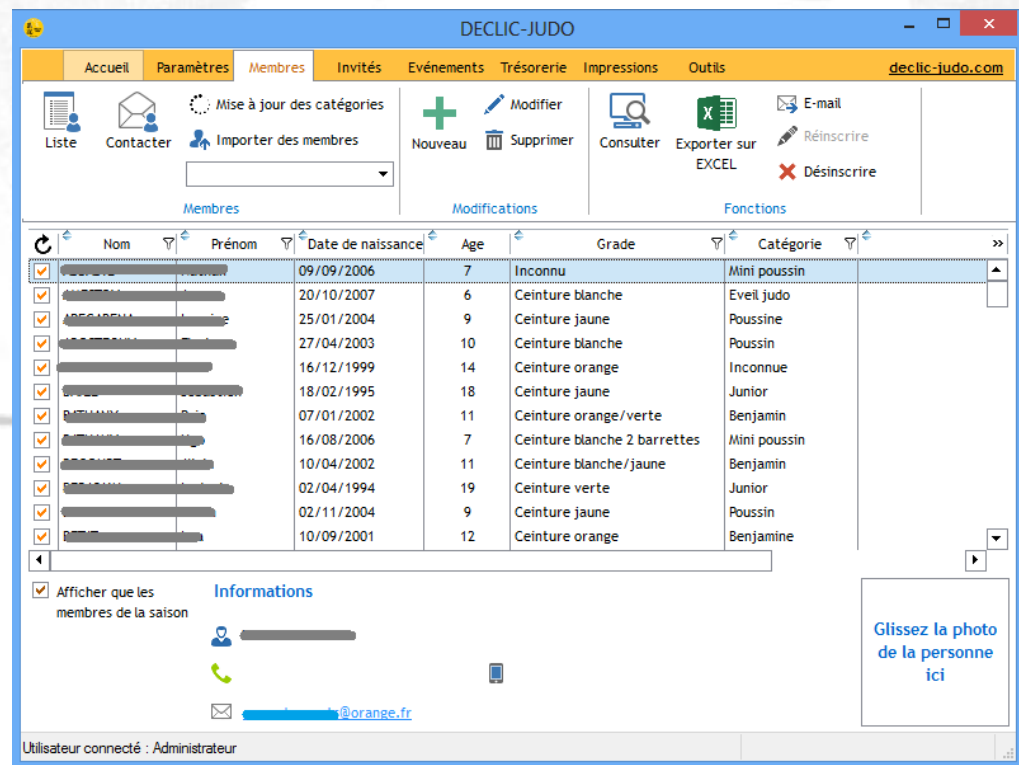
DECLIC-JUDO

Accueil | Paramètres | Membres | Invités | Evénements | Trésorerie | Impressions | Outils | declic-judo.com

Liste
Contacter
Mise à jour des catégories
Importer des membres
Membres

Nouveau
Modifier
Supprimer
Modifications

Consulter
Exporter sur EXCEL
E-mail
Réinscrire
Désinscrire
Fonctions

| Nom | Prénom | Date de naissance | Age | Grade | Catégorie |
|---|---|---|---|---|---|
| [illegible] | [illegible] | 09/09/2006 | 7 | Inconnu | Mini poussin |
| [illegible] | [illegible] | 20/10/2007 | 6 | Ceinture blanche | Eveil judo |
| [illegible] | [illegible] | 25/01/2004 | 9 | Ceinture jaune | Poussine |
| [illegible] | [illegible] | 27/04/2003 | 10 | Ceinture blanche | Poussin |
| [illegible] | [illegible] | 16/12/1999 | 14 | Ceinture orange | Inconnue |
| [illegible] | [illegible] | 18/02/1995 | 18 | Ceinture jaune | Junior |
| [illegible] | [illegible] | 07/01/2002 | 11 | Ceinture orange/verte | Benjamin |
| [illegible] | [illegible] | 16/08/2006 | 7 | Ceinture blanche 2 barrettes | Mini poussin |
| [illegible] | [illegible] | 10/04/2002 | 11 | Ceinture blanche/jaune | Benjamin |
| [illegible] | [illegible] | 02/04/1994 | 19 | Ceinture verte | Junior |
| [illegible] | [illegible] | 02/11/2004 | 9 | Ceinture jaune | Poussin |
| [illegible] | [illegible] | 10/09/2001 | 12 | Ceinture orange | Benjamine |

Afficher que les membres de la saison

Informations

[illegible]@orange.fr

Glissez la photo de la personne ici

Utilisateur connecté : Administrateur